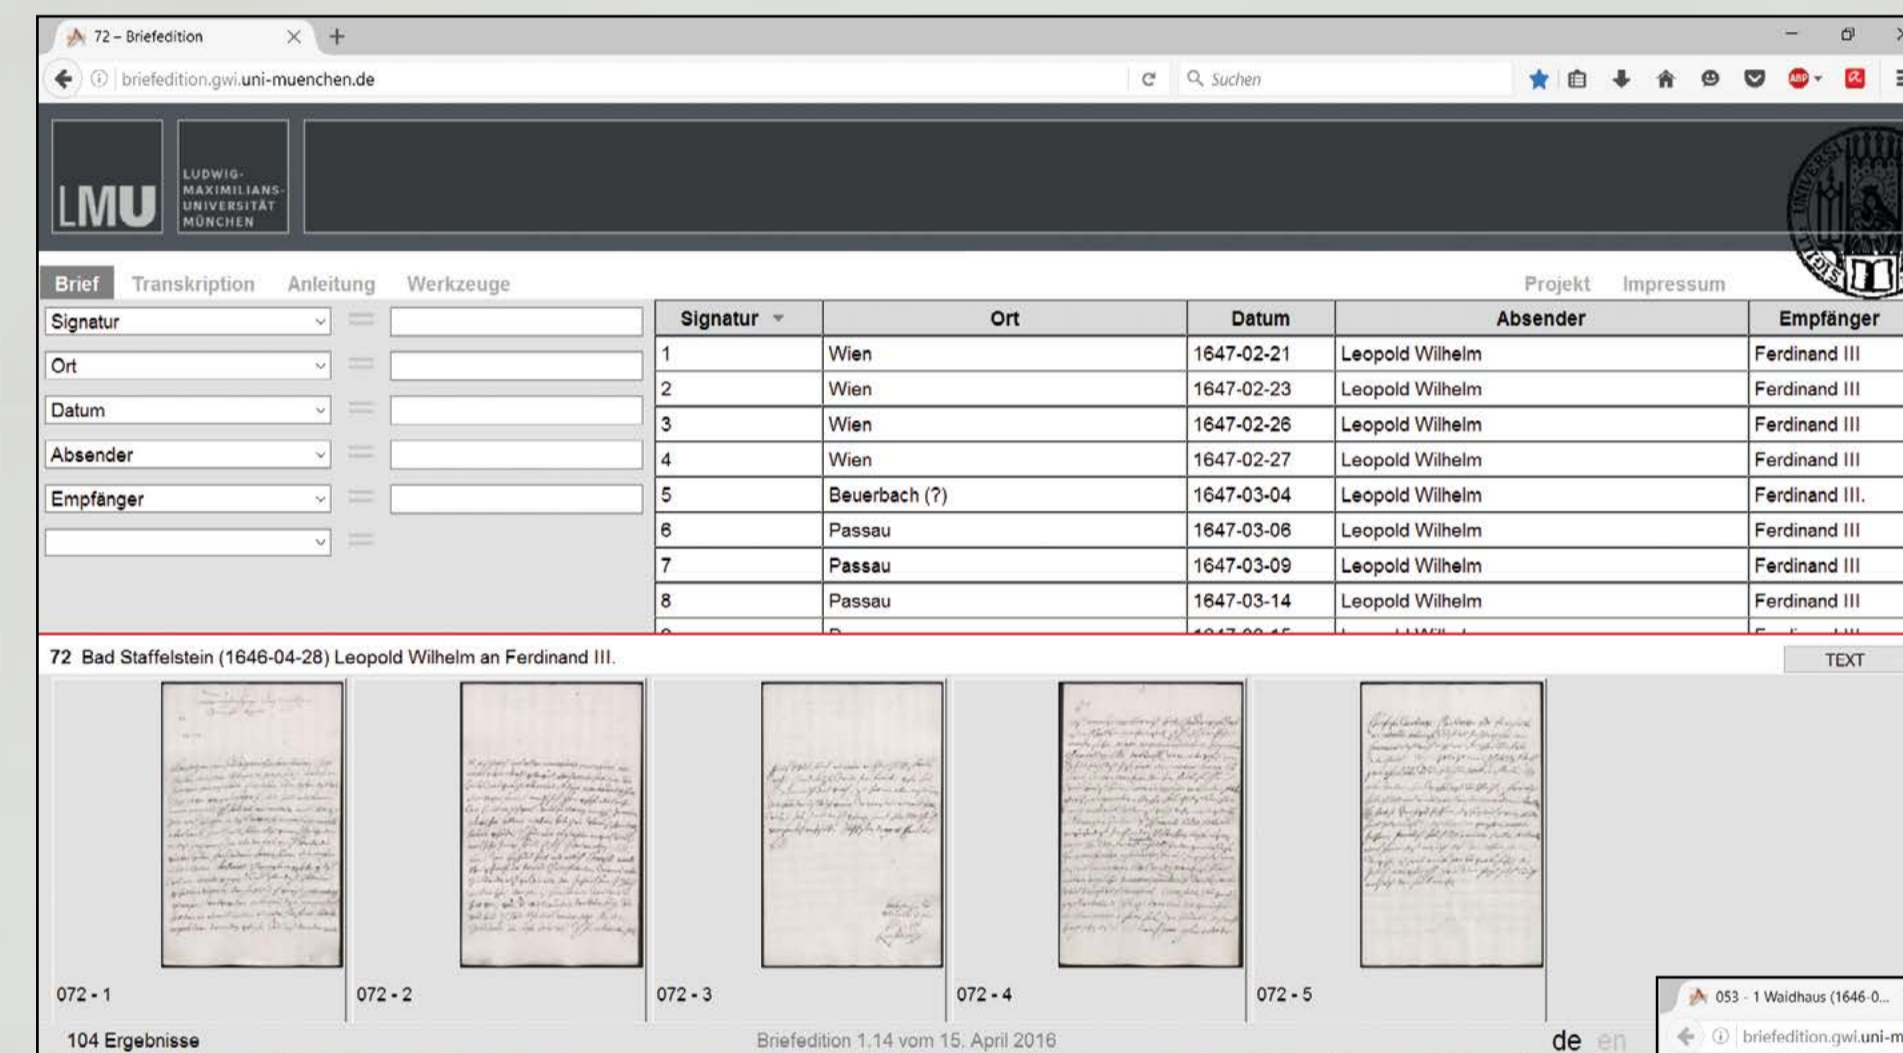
72 – Briefedition

briefedition.gwi.uni-muenchen.de

Suchen

LMU LUDWIG-MAXIMILIANS-UNIVERSITÄT MÜNCHEN

Brief Transkription Anleitung Werkzeuge

Projekt Impressum

Signatur

Ort

Datum

Absender

Empfänger

| Signatur | Ort | Datum | Absender | Empfänger |
|---|---|---|---|---|
| 1 | Wien | 1647-02-21 | Leopold Wilhelm | Ferdinand III |
| 2 | Wien | 1647-02-23 | Leopold Wilhelm | Ferdinand III |
| 3 | Wien | 1647-02-26 | Leopold Wilhelm | Ferdinand III |
| 4 | Wien | 1647-02-27 | Leopold Wilhelm | Ferdinand III |
| 5 | Beuerbach (?) | 1647-03-04 | Leopold Wilhelm | Ferdinand III. |
| 6 | Passau | 1647-03-06 | Leopold Wilhelm | Ferdinand III |
| 7 | Passau | 1647-03-09 | Leopold Wilhelm | Ferdinand III |
| 8 | Passau | 1647-03-14 | Leopold Wilhelm | Ferdinand III |

72 Bad Staffelstein (1646-04-28) Leopold Wilhelm an Ferdinand III.

TEXT

072 - 1 072 - 2 072 - 3 072 - 4 072 - 5

104 Ergebnisse

Briefedition 1.14 vom 15. April 2016

de en

053 - 1 Waldhaus (1646-0...

briefedition.gwi.uni-m